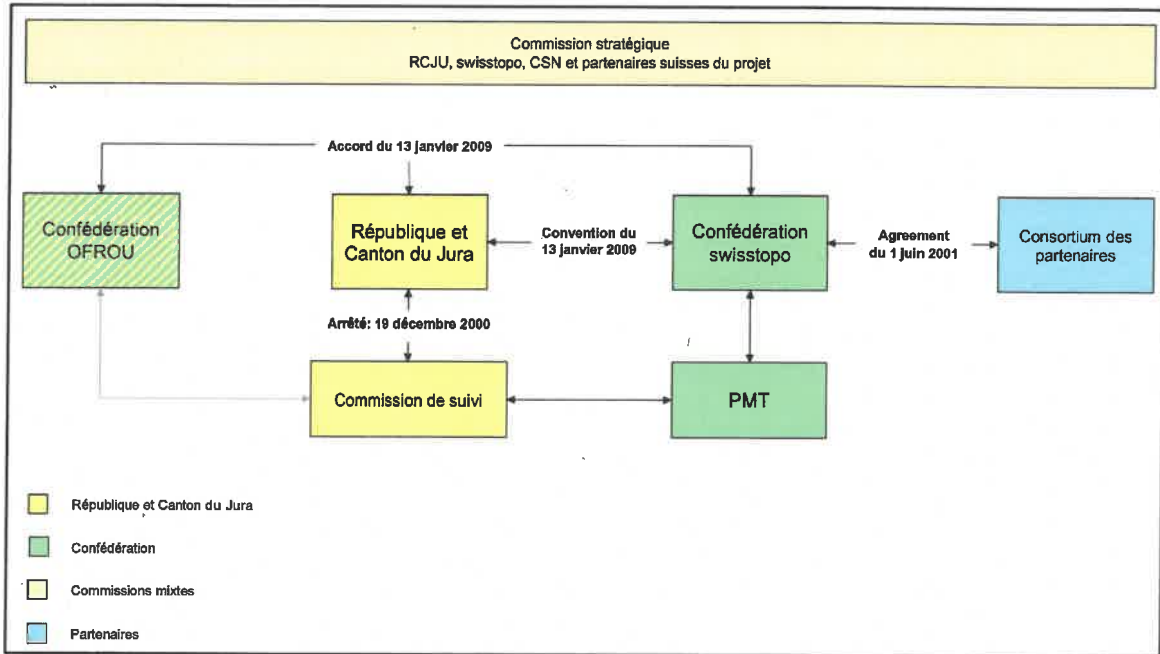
Commission stratégique
RCJU, swisstopo, CSN et partenaires suisses du projet

Accord du 13 janvier 2009

Confédération OFROU

République et Canton du Jura

Convention du 13 janvier 2009

Confédération swisstopo

Agreement du 1 juin 2001

Consortium des partenaires

Arrêté: 19 décembre 2000

Commission de suivi

PMT

République et Canton du Jura

Confédération

Commissions mixtes

Partenaires